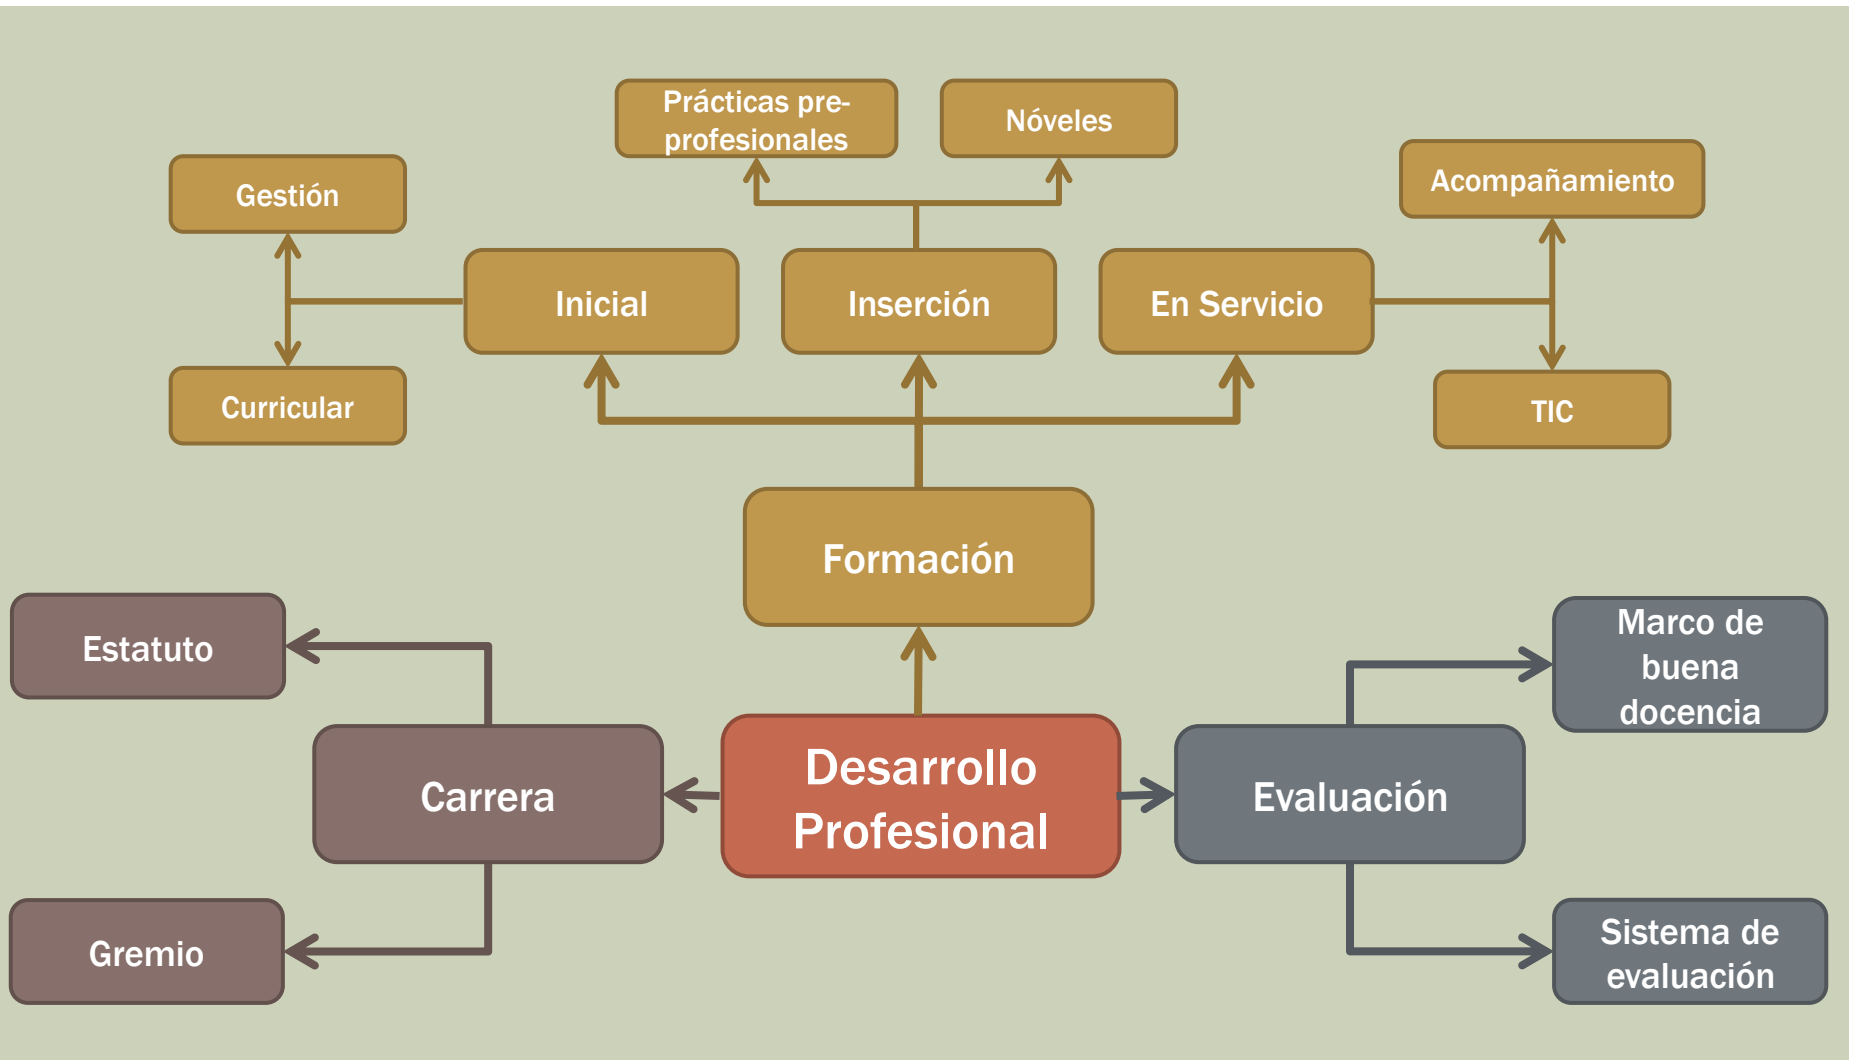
Prácticas pre-profesionales

Nóveles

Gestión

Acompañamiento

Inicial

Inserción

En Servicio

Curricular

TIC

Formación

Estatuto

Marco de buena docencia

Carrera

Desarrollo Profesional

Evaluación

Gremio

Sistema de evaluación